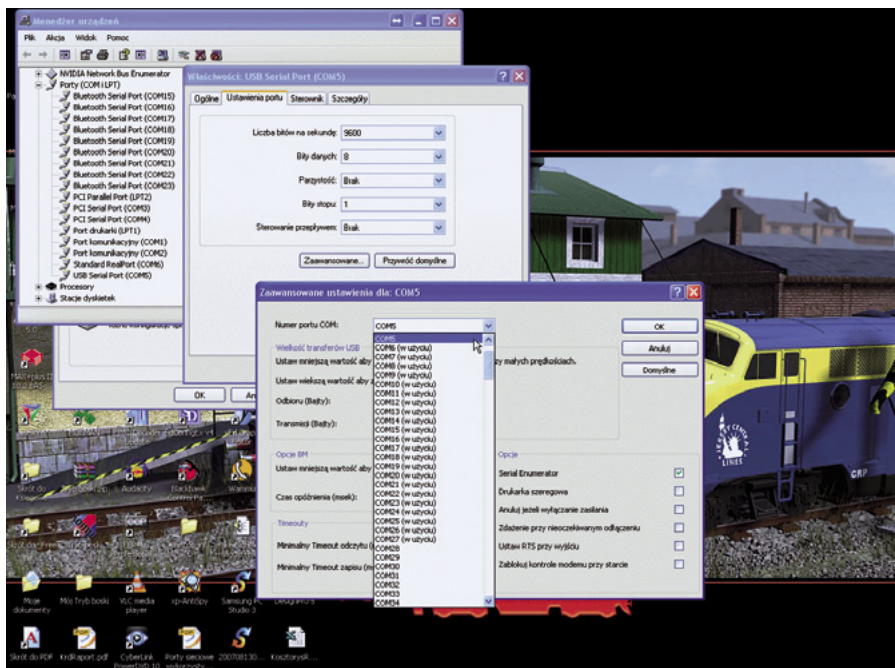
Menedżer urządzeń
Plik Akcja Widok Pomoc
NVIDIA Network Bus Enumerator
Porty (COM i LPT)
Bluetooth Serial Port (COM15)
Bluetooth Serial Port (COM16)
Bluetooth Serial Port (COM17)
Bluetooth Serial Port (COM18)
Bluetooth Serial Port (COM19)
Bluetooth Serial Port (COM20)
Bluetooth Serial Port (COM21)
Bluetooth Serial Port (COM22)
Bluetooth Serial Port (COM23)
PCI Parallel Port (LPT2)
PCI Serial Port (COM3)
PCI Serial Port (COM4)
Port drukarki (LPT1)
Port komunikacyjny (COM1)
Port komunikacyjny (COM2)
Standard RealPort (COM6)
USB Serial Port (COM5)
Procesory
Stacje dyskietek

Właściwości: USB Serial Port (COM5)
Ogólne Ustawienia portu Sterownik Szczegóły
Liczba bitów na sekundę: 9600
Bity danych: 8
Parzystość: Brak
Bity stopu: 1
Sterowanie przepływem: Brak
Zaawansowane... Przywróć domyślne
OK An

Zaawansowane ustawienia dla: COM5
Numer portu COM: COM5
COM5
COM6 (w użyciu)
COM7 (w użyciu)
COM8 (w użyciu)
COM9 (w użyciu)
COM10 (w użyciu)
COM11 (w użyciu)
COM12 (w użyciu)
COM13 (w użyciu)
COM14 (w użyciu)
COM15 (w użyciu)
COM16 (w użyciu)
COM17 (w użyciu)
COM18 (w użyciu)
COM19 (w użyciu)
COM20 (w użyciu)
COM21 (w użyciu)
COM22 (w użyciu)
COM23 (w użyciu)
COM24 (w użyciu)
COM25 (w użyciu)
COM26 (w użyciu)
COM27 (w użyciu)
COM28
COM29
COM30
COM31
COM32
COM33
COM34
OK
Anuluj
Domyślne
Wielkość transferów USB
Ustaw mniejszą wartość aby
y małych prędkościach.
Ustaw większą wartość aby
Odbioru (Bajty):
Transmisji (Bajty):
Opcje BM
Ustaw mniejszą wartość aby
Czas opóźnienia (msek):
Timeouty
Minimalny Timeout odczytu
Minimalny Timeout zapisu (m
Opcje
Serial Enumerator
Drukarka szeregowa
Anuluj jeżeli wyłączenie zasilania
Zdarzenie przy nieoczekiwanym odłączeniu
Ustaw RTS przy wyjściu
Zablokuj kontrolę modemu przy starcie

Moje dokumenty
Mój Tryb boski
VLC media player
xp-AntiSpy
Samsung PC Studio 3
Skrót do PDF
KrdRaport.pdf
CyberLink PowerDVD 10
Porty szeregowe
20070813O...
KosztorysR...
Audacity
Blackhawk
CRP
LINES